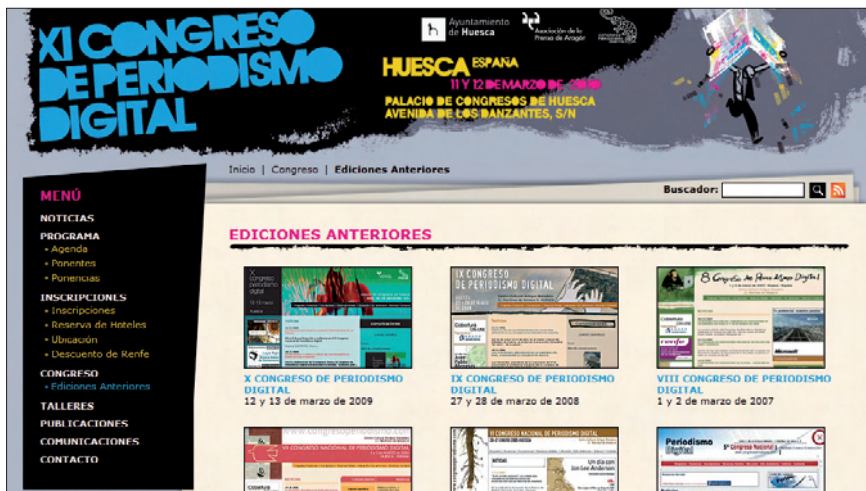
XI CONGRESO DE PERIODISMO DIGITAL

Ayuntamiento de Huesca

Asociación de la Prensa de Aragón

HUESCA ESPAÑA
11 Y 12 DE MARZO DE 2010
PALACIO DE CONGRESOS DE HUESCA
AVENIDA DE LOS DANZANTES, S/N

Inicio | Congreso | Ediciones Anteriores

Buscador:

MENÚ
NOTICIAS
PROGRAMA
» Agenda
» Ponentes
» Ponencias
INSCRIPCIONES
» Inscripciones
» Reserva de Hoteles
» Ubicación
» Descuento de Renfe
CONGRESO
» Ediciones Anteriores
TALLERES
PUBLICACIONES
COMUNICACIONES
CONTACTO

EDICIONES ANTERIORES

X congreso periodismo digital

IX CONGRESO DE PERIODISMO DIGITAL

8 Congreso de Periodismo Digital

X CONGRESO DE PERIODISMO DIGITAL
12 y 13 de marzo de 2009

IX CONGRESO DE PERIODISMO DIGITAL
27 y 28 de marzo de 2008

VIII CONGRESO DE PERIODISMO DIGITAL
1 y 2 de marzo de 2007

www.congresoperiodismo.com
VII CONGRESO NACIONAL DE PERIODISMO DIGITAL

VI CONGRESO NACIONAL DE PERIODISMO DIGITAL

Periodismo Digital
5º Congreso Nacional